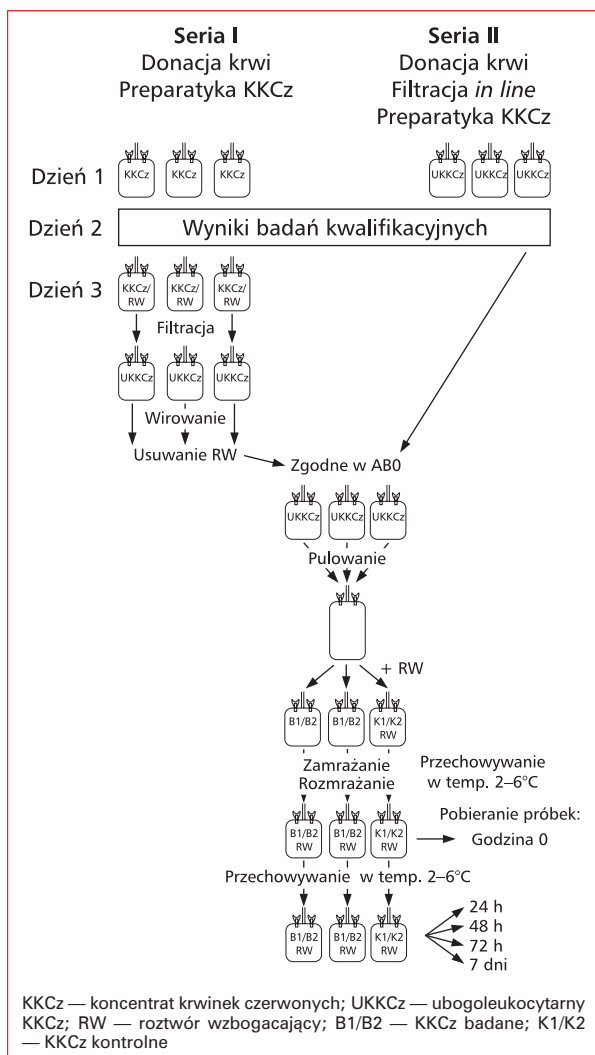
**Seria I**
Donacja krwi
Preparatyka KKCz

**Seria II**
Donacja krwi
Filtracja *in line*
Preparatyka KKCz

Dzień 1

KKCz KKCz KKCz

UKKCz UKKCz UKKCz

Dzień 2

Wyniki badań kwalifikacyjnych

Dzień 3

KKCz/RW KKCz/RW KKCz/RW

Filtracja

UKKCz UKKCz UKKCz

Wirowanie

Usuwanie RW

Zgodne w AB0

UKKCz UKKCz UKKCz

Pulowanie

+ RW

B1/B2 B1/B2 K1/K2 RW

Zamrażanie
Rozmrażanie

Przechowywanie w temp. 2–6°C

Pobieranie próbek:

B1/B2 RW B1/B2 RW K1/K2 RW

Godzina 0

Przechowywanie w temp. 2–6°C

B1/B2 RW B1/B2 RW K1/K2 RW

24 h
48 h
72 h
7 dni

KKCz — koncentrat krwinek czerwonych; UKKCz — ubogoleukocytarny KKCz; RW — roztwór wzbogacający; B1/B2 — KKCz badane; K1/K2 — KKCz kontrolne